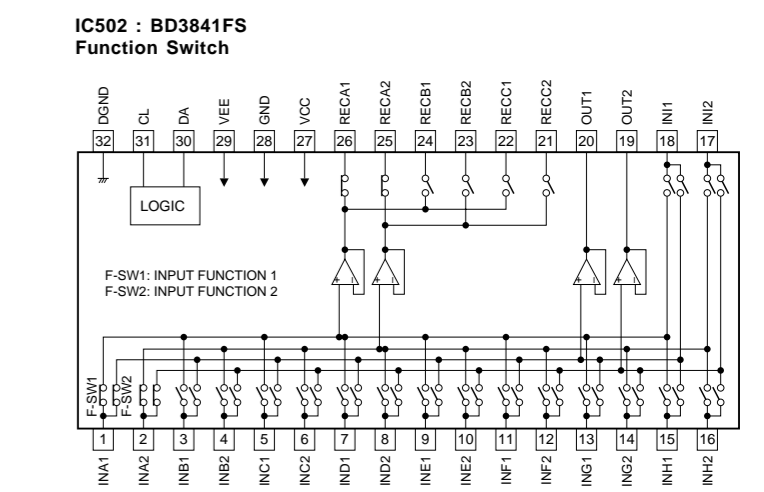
IC502 : BD3841FS
Function Switch

DGND 32
CL 31
DA 30
VEE 29
GND 28
VCC 27
RECA1 26
RECA2 25
RECB1 24
RECB2 23
RECC1 22
RECC2 21
OUT1 20
OUT2 19
INI1 18
INI2 17

LOGIC

F-SW1: INPUT FUNCTION 1
F-SW2: INPUT FUNCTION 2

F-SW1
F-SW2

1 INA1
2 INA2
3 INB1
4 INB2
5 INC1
6 INC2
7 IND1
8 IND2
9 INE1
10 INE2
11 INF1
12 INF2
13 ING1
14 ING2
15 INH1
16 INH2